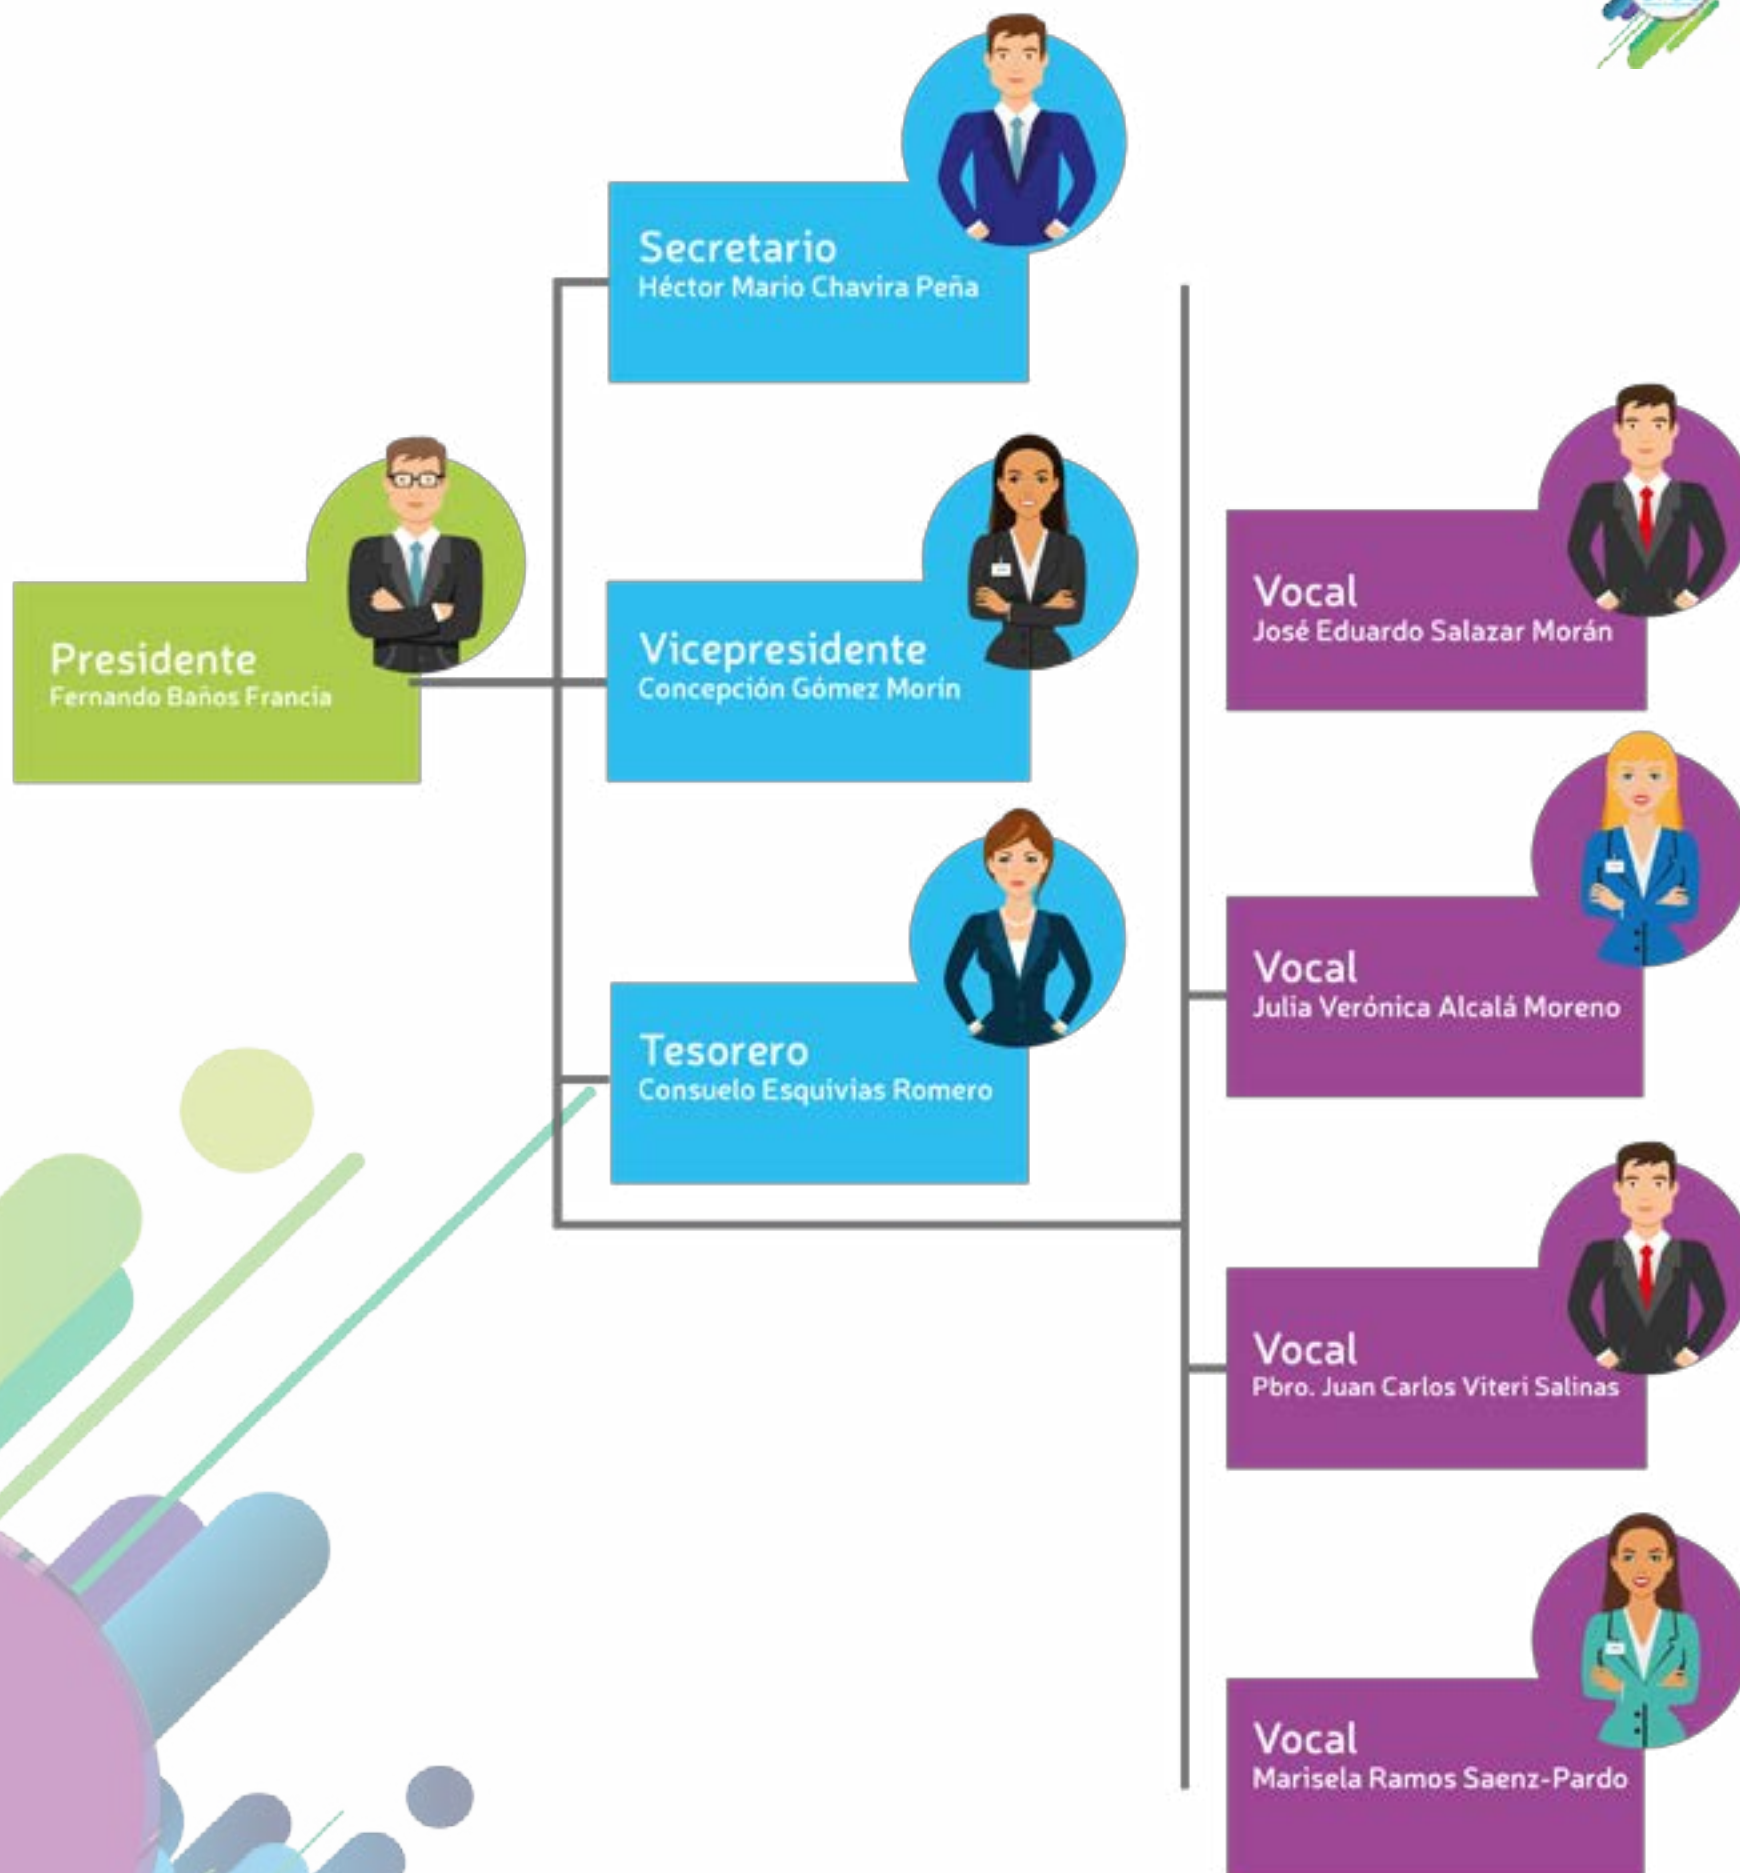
Presidente
Fernando Baños Francia

Secretario
Héctor Mario Chavira Peña

Vicepresidente
Concepción Gómez Morín

Tesorero
Consuelo Esquivias Romero

Vocal
José Eduardo Salazar Morán

Vocal
Julia Verónica Alcalá Moreno

Vocal
Pbro. Juan Carlos Viteri Salinas

Vocal
Marisela Ramos Saenz-Pardo